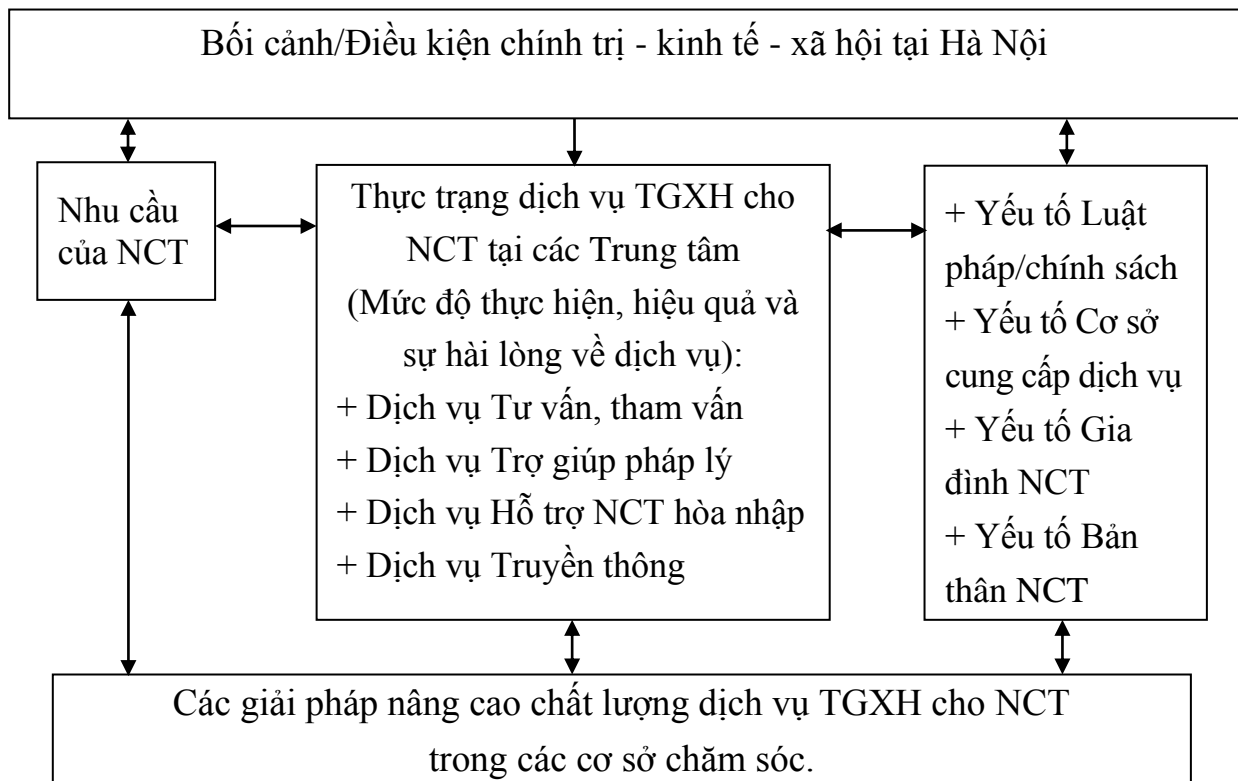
Bối cảnh/Điều kiện chính trị - kinh tế - xã hội tại Hà Nội

Nhu cầu của NCT

Thực trạng dịch vụ TGXH cho NCT tại các Trung tâm (Mức độ thực hiện, hiệu quả và sự hài lòng về dịch vụ):
+ Dịch vụ Tư vấn, tham vấn
+ Dịch vụ Trợ giúp pháp lý
+ Dịch vụ Hỗ trợ NCT hòa nhập
+ Dịch vụ Truyền thông

+ Yếu tố Luật pháp/chính sách
+ Yếu tố Cơ sở cung cấp dịch vụ
+ Yếu tố Gia đình NCT
+ Yếu tố Bản thân NCT

Các giải pháp nâng cao chất lượng dịch vụ TGXH cho NCT trong các cơ sở chăm sóc.